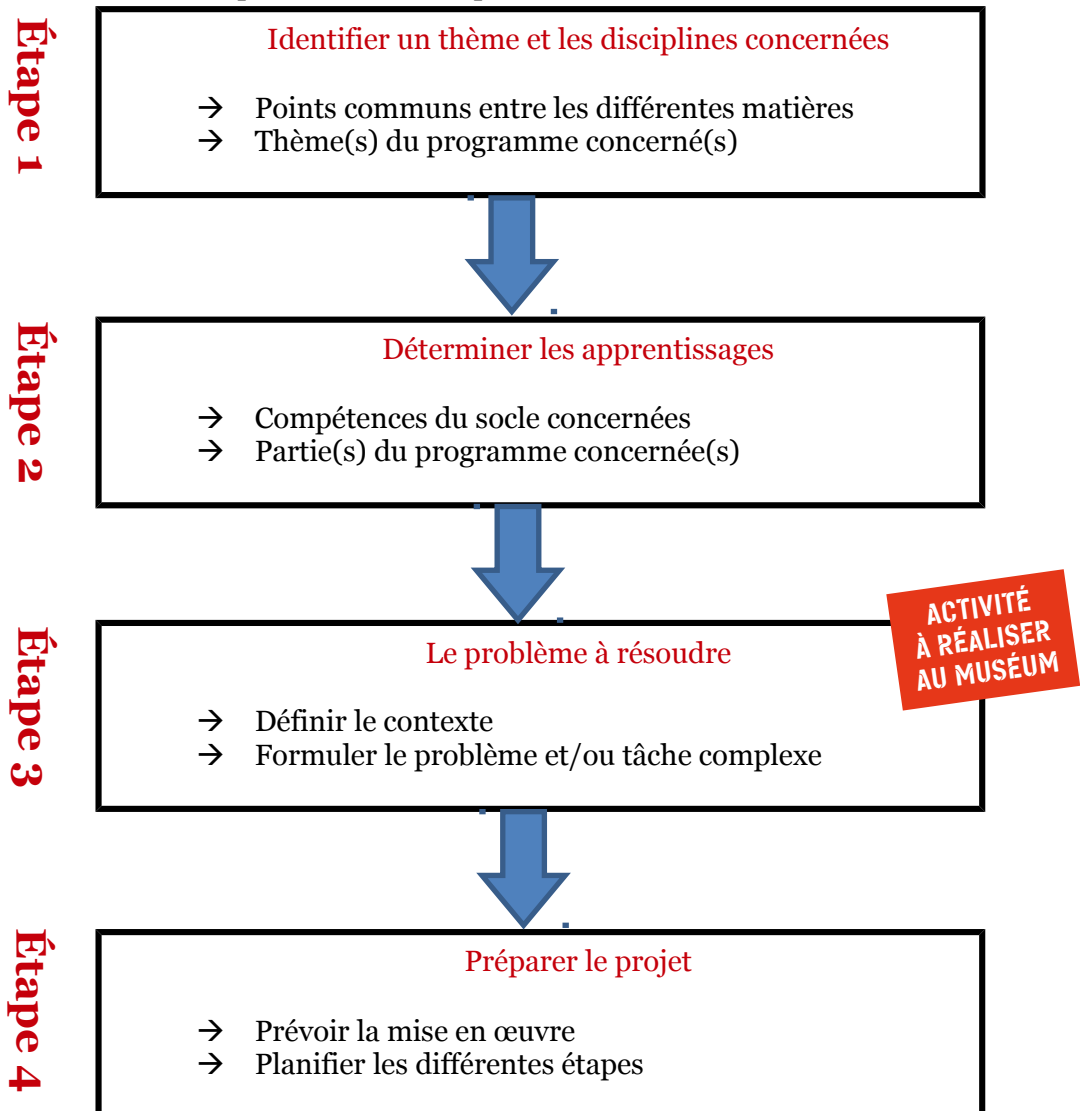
Étape 1

Identifier un thème et les disciplines concernées

→ Points communs entre les différentes matières
→ Thème(s) du programme concerné(s)

Étape 2

Déterminer les apprentissages

→ Compétences du socle concernées
→ Partie(s) du programme concernée(s)

Étape 3

Le problème à résoudre

→ Définir le contexte
→ Formuler le problème et/ou tâche complexe

ACTIVITÉ À RÉALISER AU MUSÉUM

Étape 4

Préparer le projet

→ Prévoir la mise en œuvre
→ Planifier les différentes étapes